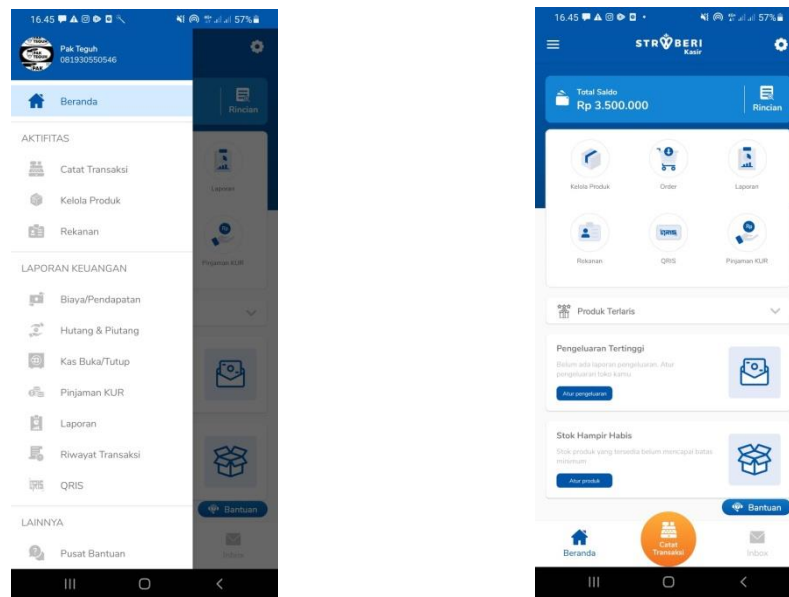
16.45 57%

Pak Teguh
081930550546

Beranda

Rincian

AKTIFITAS

Catat Transaksi

Laporan

Kelola Produk

Rekanan

Pinjaman KUR

LAPORAN KEUANGAN

Biaya/Pendapatan

Hutang & Piutang

Kas Buka/Tutup

Pinjaman KUR

Laporan

Riwayat Transaksi

QRIS

Bantuan

LAINNYA

Pusat Bantuan

Inbox

16.45 57%

STRBERI
Kasir

Total Saldo
Rp 3.500.000

Rincian

Kelola Produk

Order

Laporan

Rekanan

QRIS

Pinjaman KUR

Produk Terlaris

Pengeluaran Tertinggi

Belum ada laporan pengeluaran. Atur pengeluaran toko kamu

Atur pengeluaran

Stok Hampir Habis

Stok produk yang tersedia belum mencapai batas minimum

Atur produk

Bantuan

Beranda

Catat Transaksi

Inbox